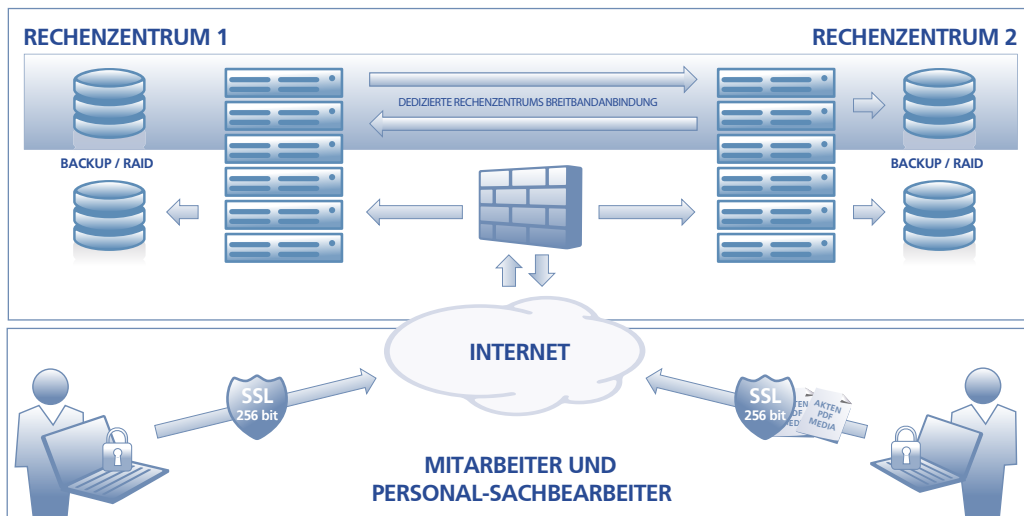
RECHENZENTRUM 1

RECHENZENTRUM 2

DEDIZIERTE RECHENZENTRUMS BREITBANDANBINDUNG

BACKUP / RAID

BACKUP / RAID

INTERNET

SSL
256 bit

SSL
256 bit

AKTEN
PDF
MEDIA

AKTEN
PDF
MEDIA

MITARBEITER UND
PERSONAL-SACHBEARBEITER